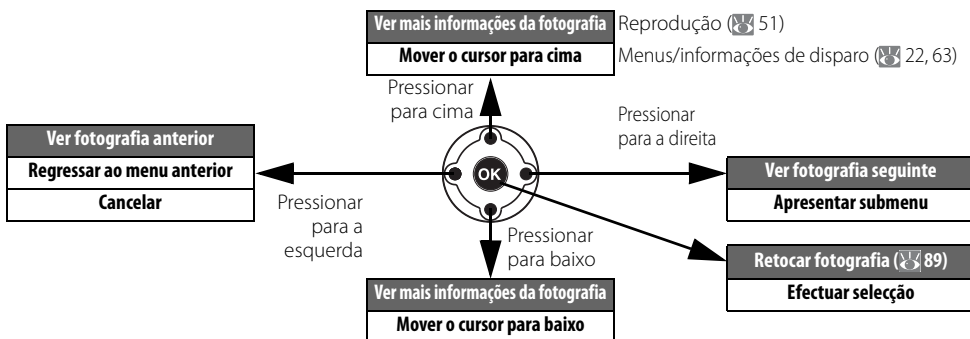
Ver mais informações da fotografia
Mover o cursor para cima

Reprodução (51)
Menus/informações de disparo (22, 63)

Pressionar para cima

Pressionar para a direita

Ver fotografia anterior
Regressar ao menu anterior
Cancelar

OK

Ver fotografia seguinte
Apresentar submenu

Pressionar para a esquerda

Pressionar para baixo

Retocar fotografia (89)
Efectuar selecção

Ver mais informações da fotografia
Mover o cursor para baixo